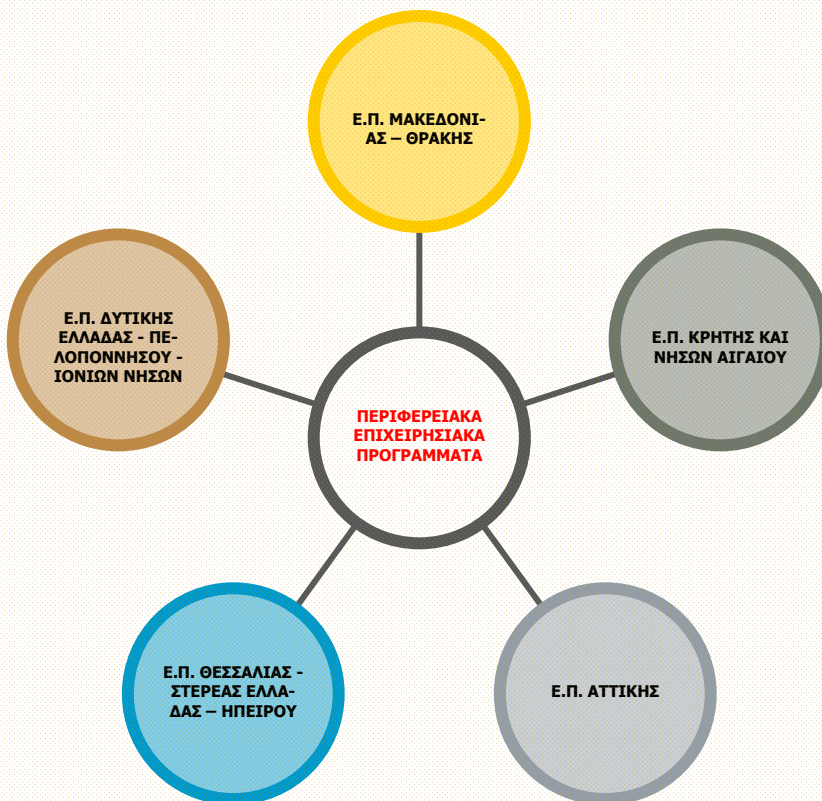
Ε.Π. ΜΑΚΕΔΟΝΙΑΣ – ΘΡΑΚΗΣ

Ε.Π. ΔΥΤΙΚΗΣ ΕΛΛΑΔΑΣ - ΠΕΛΟΠΟΝΝΗΣΟΥ - ΙΟΝΙΩΝ ΝΗΣΩΝ

Ε.Π. ΚΡΗΤΗΣ ΚΑΙ ΝΗΣΩΝ ΑΙΓΑΙΟΥ

ΠΕΡΙΦΕΡΕΙΑΚΑ ΕΠΙΧΕΙΡΗΣΙΑΚΑ ΠΡΟΓΡΑΜΜΑΤΑ

Ε.Π. ΘΕΣΣΑΛΙΑΣ - ΣΤΕΡΕΑΣ ΕΛΛΑΔΑΣ – ΗΠΕΙΡΟΥ

Ε.Π. ΑΤΤΙΚΗΣ